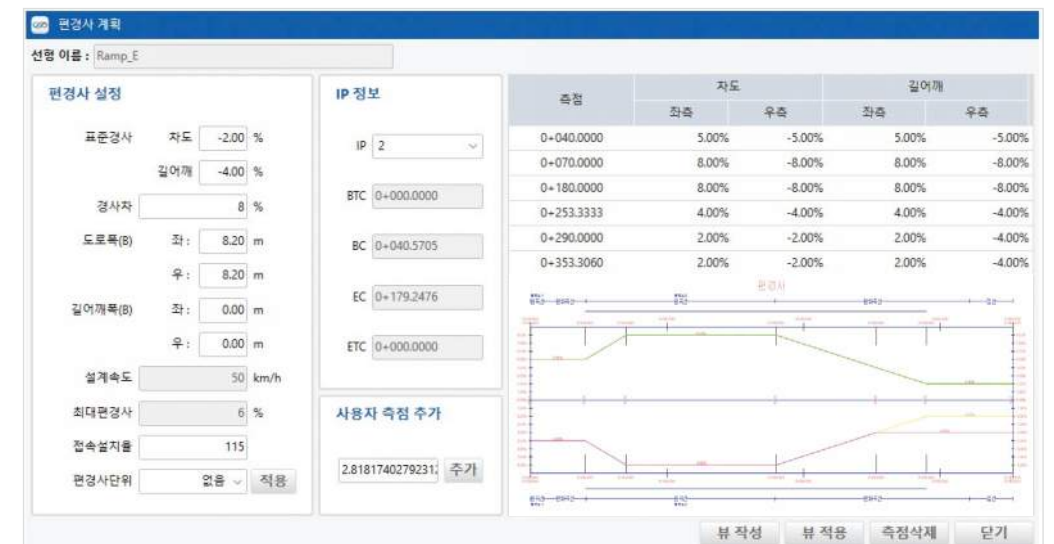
편경사 계획

선형 이름 : Ramp_E

편경사 설정

표준경사 차도 -2.00 %

길어깨 -4.00 %

경사차 8 %

도로폭(B) 좌 : 8.20 m

우 : 8.20 m

길어깨폭(B) 좌 : 0.00 m

우 : 0.00 m

설계속도 50 km/h

최대편경사 6 %

접속설치율 115

편경사단위 없음 적용

IP 정보

IP 2

BTC 0+000.0000

BC 0+040.5705

EC 0+179.2476

ETC 0+000.0000

사용자 측점 추가

2.8181740279231 추가

| 측점 | 차도 좌측 | 차도 우측 | 길어깨 좌측 | 길어깨 우측 |
|---|---|---|---|---|
| 0+040.0000 | 5.00% | -5.00% | 5.00% | -5.00% |
| 0+070.0000 | 8.00% | -8.00% | 8.00% | -8.00% |
| 0+180.0000 | 8.00% | -8.00% | 8.00% | -8.00% |
| 0+253.3333 | 4.00% | -4.00% | 4.00% | -4.00% |
| 0+290.0000 | 2.00% | -2.00% | 2.00% | -4.00% |
| 0+353.3060 | 2.00% | -2.00% | 2.00% | -4.00% |

편경사

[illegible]

뷰 작성 뷰 적용 측점삭제 닫기